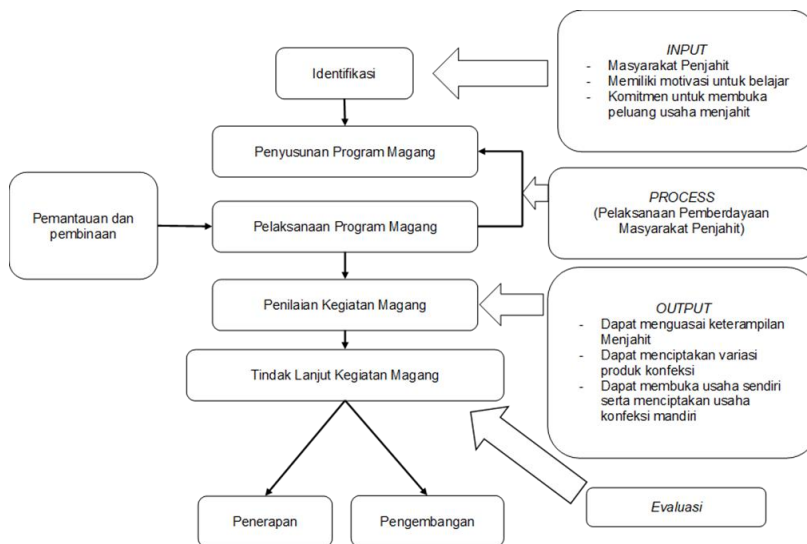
INPUT
- Masyarakat Penjahit
- Memiliki motivasi untuk belajar
- Komitmen untuk membuka peluang usaha menjahit

Identifikasi

Penyusunan Program Magang

PROCESS
(Pelaksanaan Pemberdayaan Masyarakat Penjahit)

Pemantauan dan pembinaan

Pelaksanaan Program Magang

Penilaian Kegiatan Magang

OUTPUT
- Dapat menguasai keterampilan Menjahit
- Dapat menciptakan variasi produk konfeksi
- Dapat membuka usaha sendiri serta menciptakan usaha konfeksi mandiri

Tindak Lanjut Kegiatan Magang

Evaluasi

Penerapan

Pengembangan